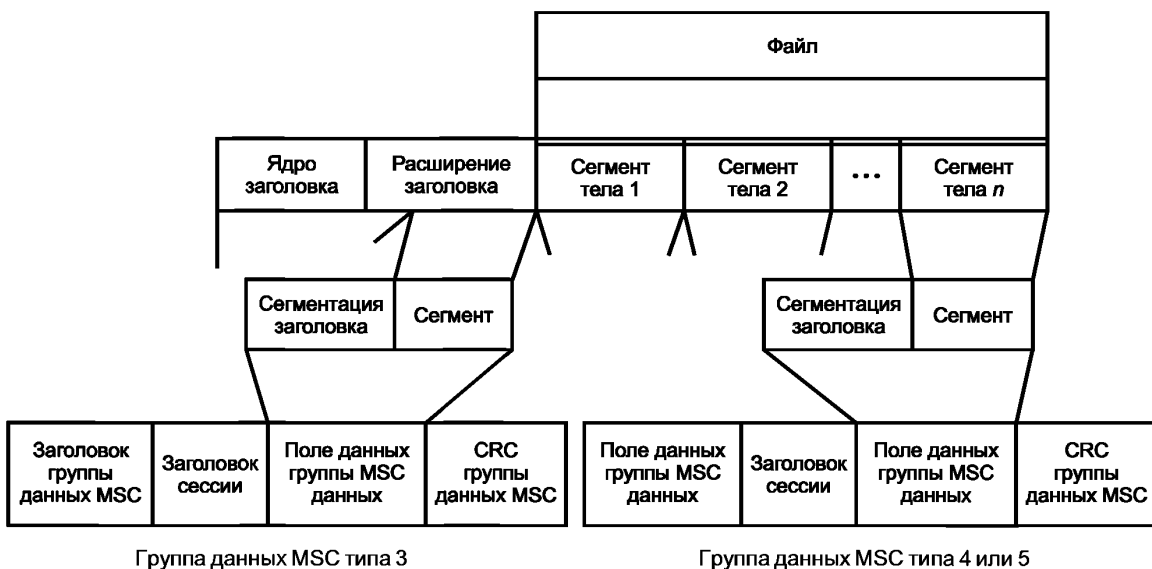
Файл

Ядро заголовка

Расширение заголовка

Сегмент тела 1

Сегмент тела 2

...

Сегмент тела $n$

Сегментация заголовка

Сегмент

Сегментация заголовка

Сегмент

Заголовок группы данных MSC

Заголовок сессии

Поле данных группы MSC данных

CRC группы данных MSC

Поле данных группы MSC данных

Заголовок сессии

Поле данных группы MSC данных

CRC группы данных MSC

Группа данных MSC типа 3

Группа данных MSC типа 4 или 5